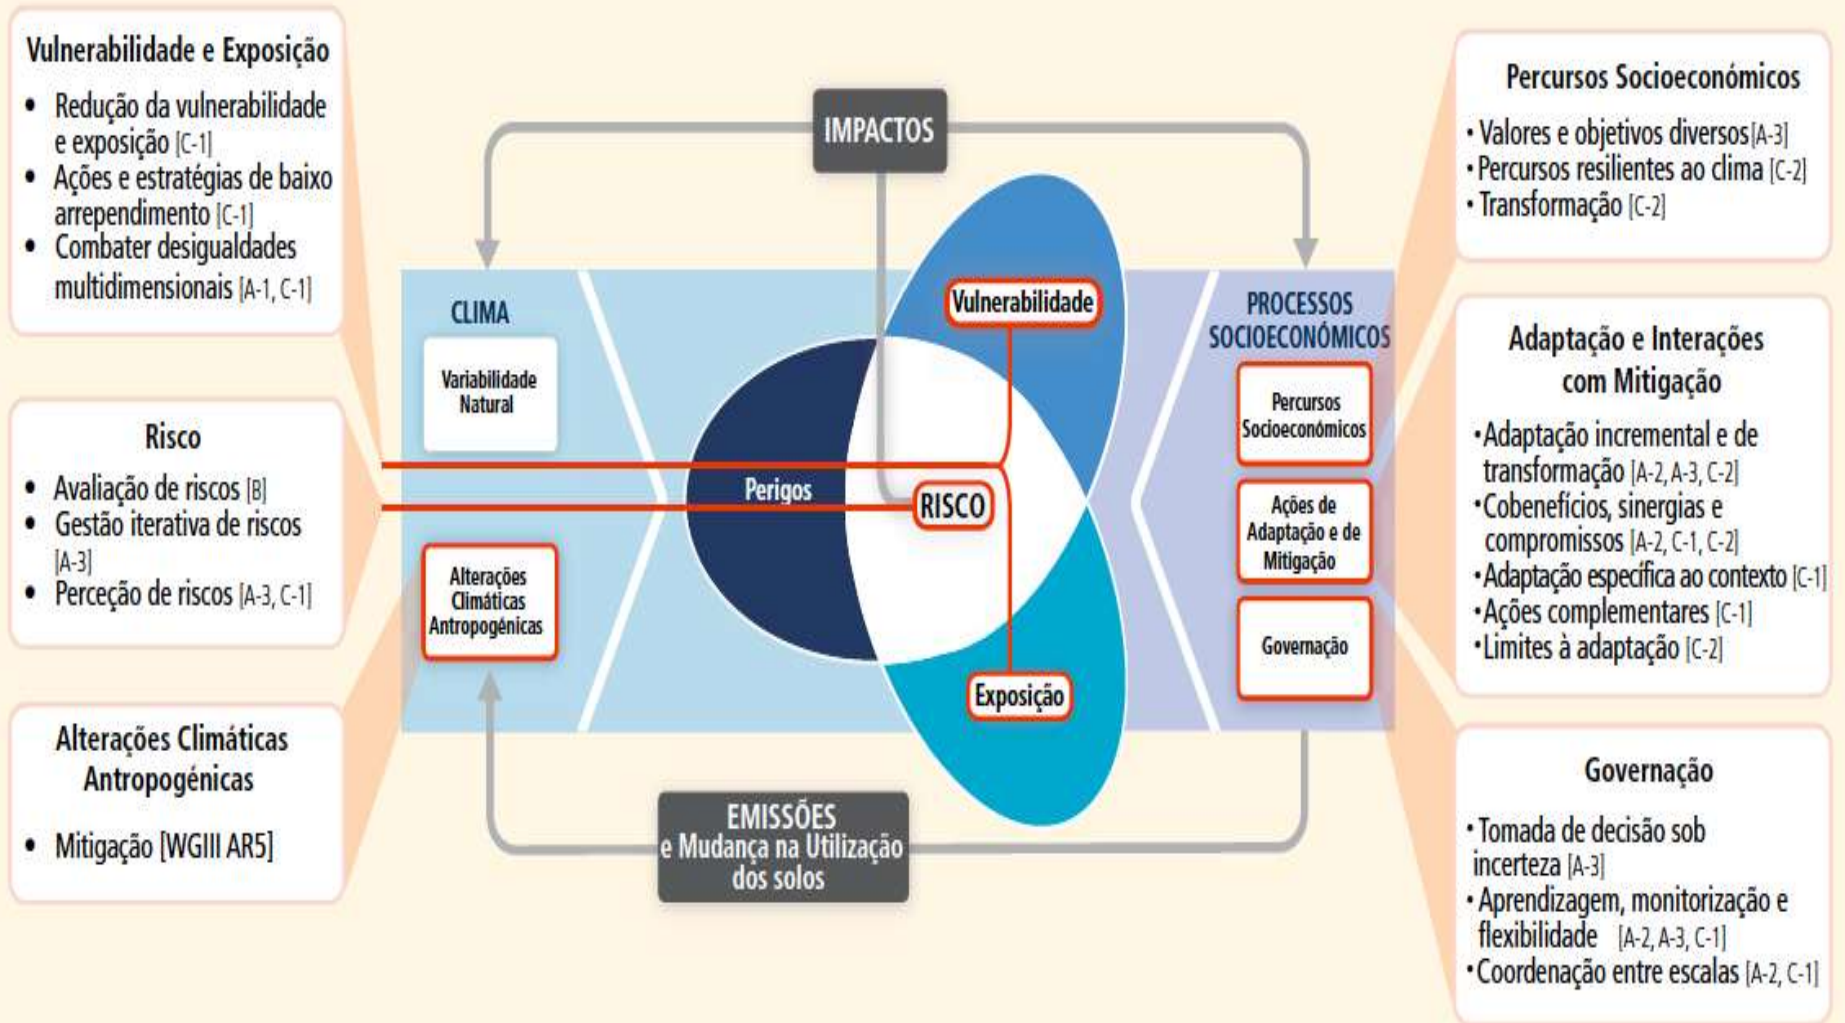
Vulnerabilidade e Exposição
• Redução da vulnerabilidade e exposição [C-1]
• Ações e estratégias de baixo arrependimento [C-1]
• Combater desigualdades multidimensionais [A-1, C-1]

Risco
• Avaliação de riscos [B]
• Gestão iterativa de riscos [A-3]
• Perceção de riscos [A-3, C-1]

Alterações Climáticas Antropogénicas
• Mitigação [WGIII AR5]

IMPACTOS

CLIMA

Variabilidade Natural

Alterações Climáticas Antropogénicas

Vulnerabilidade

Perigos

RISCO

Exposição

PROCESSOS SOCIOECONÓMICOS

Percursos Socioeconómicos

Ações de Adaptação e de Mitigação

Governação

EMISSÕES e Mudança na Utilização dos solos

Percursos Socioeconómicos
• Valores e objetivos diversos [A-3]
• Percursos resilientes ao clima [C-2]
• Transformação [C-2]

Adaptação e Interações com Mitigação
• Adaptação incremental e de transformação [A-2, A-3, C-2]
• Cobenefícios, sinergias e compromissos [A-2, C-1, C-2]
• Adaptação específica ao contexto [C-1]
• Ações complementares [C-1]
• Limites à adaptação [C-2]

Governação
• Tomada de decisão sob incerteza [A-3]
• Aprendizagem, monitorização e flexibilidade [A-2, A-3, C-1]
• Coordenação entre escalas [A-2, C-1]